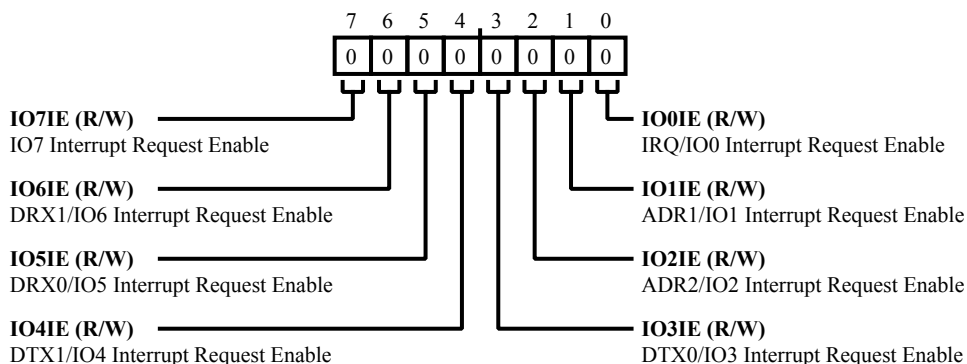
7 6 5 4 3 2 1 0

| 0 | 0 | 0 | 0 | 0 | 0 | 0 | 0 |
|---|---|---|---|---|---|---|---|

**IO7IE (R/W)**
IO7 Interrupt Request Enable

**IO6IE (R/W)**
DRX1/IO6 Interrupt Request Enable

**IO5IE (R/W)**
DRX0/IO5 Interrupt Request Enable

**IO4IE (R/W)**
DTX1/IO4 Interrupt Request Enable

**IO0IE (R/W)**
IRQ/IO0 Interrupt Request Enable

**IO1IE (R/W)**
ADR1/IO1 Interrupt Request Enable

**IO2IE (R/W)**
ADR2/IO2 Interrupt Request Enable

**IO3IE (R/W)**
DTX0/IO3 Interrupt Request Enable